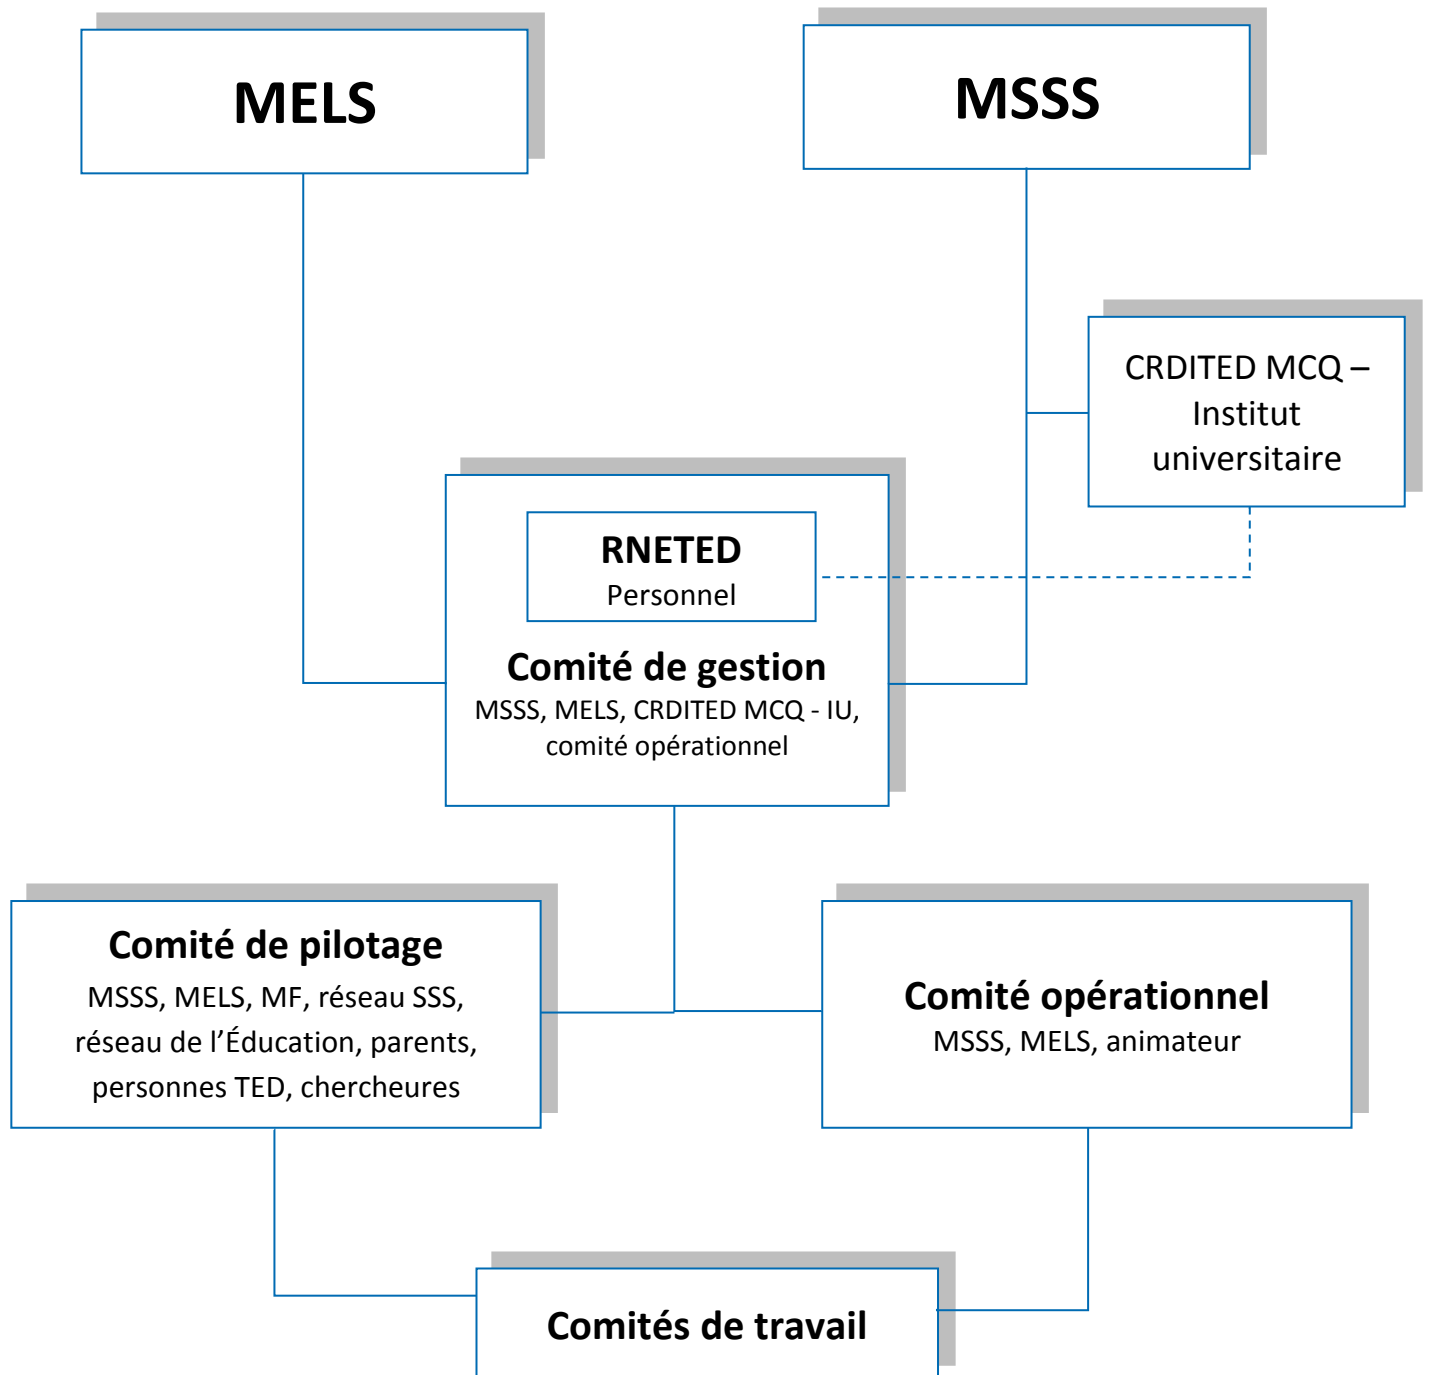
MELS

MSSS

CRDITED MCQ – Institut universitaire

RNETED
Personnel

Comité de gestion
MSSS, MELS, CRDITED MCQ - IU, comité opérationnel

Comité de pilotage
MSSS, MELS, MF, réseau SSS, réseau de l'Éducation, parents, personnes TED, chercheures

Comité opérationnel
MSSS, MELS, animateur

Comités de travail